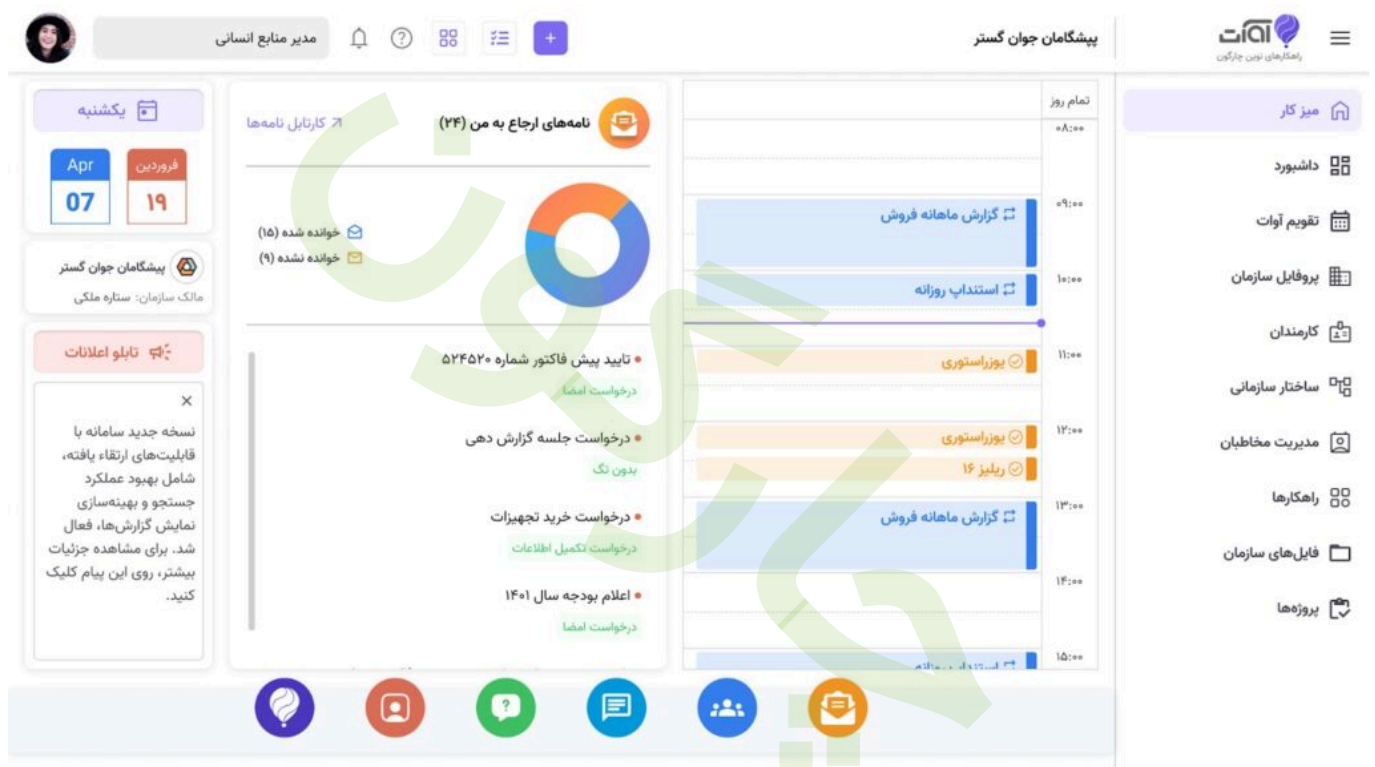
آوات
راهکارهای نوین چارگون

پیشگامان جوان گستر

مدیر منابع انسانی

میز کار
داشبورد
تقویم آوات
پروفایل سازمان
کارمندان
ساختار سازمانی
مدیریت مخاطبان
راهکارها
فایل‌های سازمان
پروژه‌ها

تمام روز
۰۸:۰۰
۰۹:۰۰
گزارش ماهانه فروش
۱۰:۰۰
استنداپ روزانه
۱۱:۰۰
یوزراستوری
۱۲:۰۰
یوزراستوری
ریلیز ۱۶
۱۳:۰۰
گزارش ماهانه فروش
۱۴:۰۰
۱۵:۰۰
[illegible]

نامه‌های ارجاع به من (۲۴)
کارتابل نامه‌ها
خوانده شده (۱۵)
خوانده نشده (۹)

تایید پیش فاکتور شماره ۵۲۴۵۲۰
درخواست امضا
درخواست جلسه گزارش دهی
بدون تگ
درخواست خرید تجهیزات
درخواست تکمیل اطلاعات
اعلام بودجه سال ۱۴۰۱
درخواست امضا

یکشنبه
فروردین
۱۹
Apr
07

پیشگامان جوان گستر
مالک سازمان: ستاره ملکی

تابلو اعلانات
×
نسخه جدید سامانه با قابلیت‌های ارتقاء یافته، شامل بهبود عملکرد جستجو و بهینه‌سازی نمایش گزارش‌ها، فعال شد. برای مشاهده جزئیات بیشتر، روی این پیام کلیک کنید.